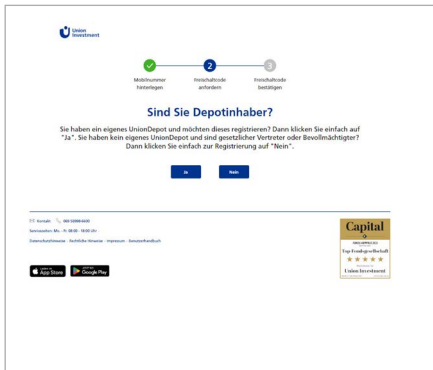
Union Investment

Mobilnummer hinterlegen

2
Freischaltcode anfordern

3
Freischaltcode bestätigen

Sind Sie Depotinhaber?

Sie haben ein eigenes UnionDepot und möchten dieses registrieren? Dann klicken Sie einfach auf "Ja". Sie haben kein eigenes UnionDepot und sind gesetzlicher Vertreter oder Bevollmächtigter? Dann klicken Sie einfach zur Registrierung auf "Nein".

Ja

Nein

Kontakt 069 58998-6000

Servicezeiten: Mo. - Fr. 08:00 - 18:00 Uhr

Datenschutzhinweise · Rechtliche Hinweise · Impressum · Barrierefreiheit

App Store

Google Play

Capital

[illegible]

Top Fondsgesellschaft

★★★★★

Union Investment

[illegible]